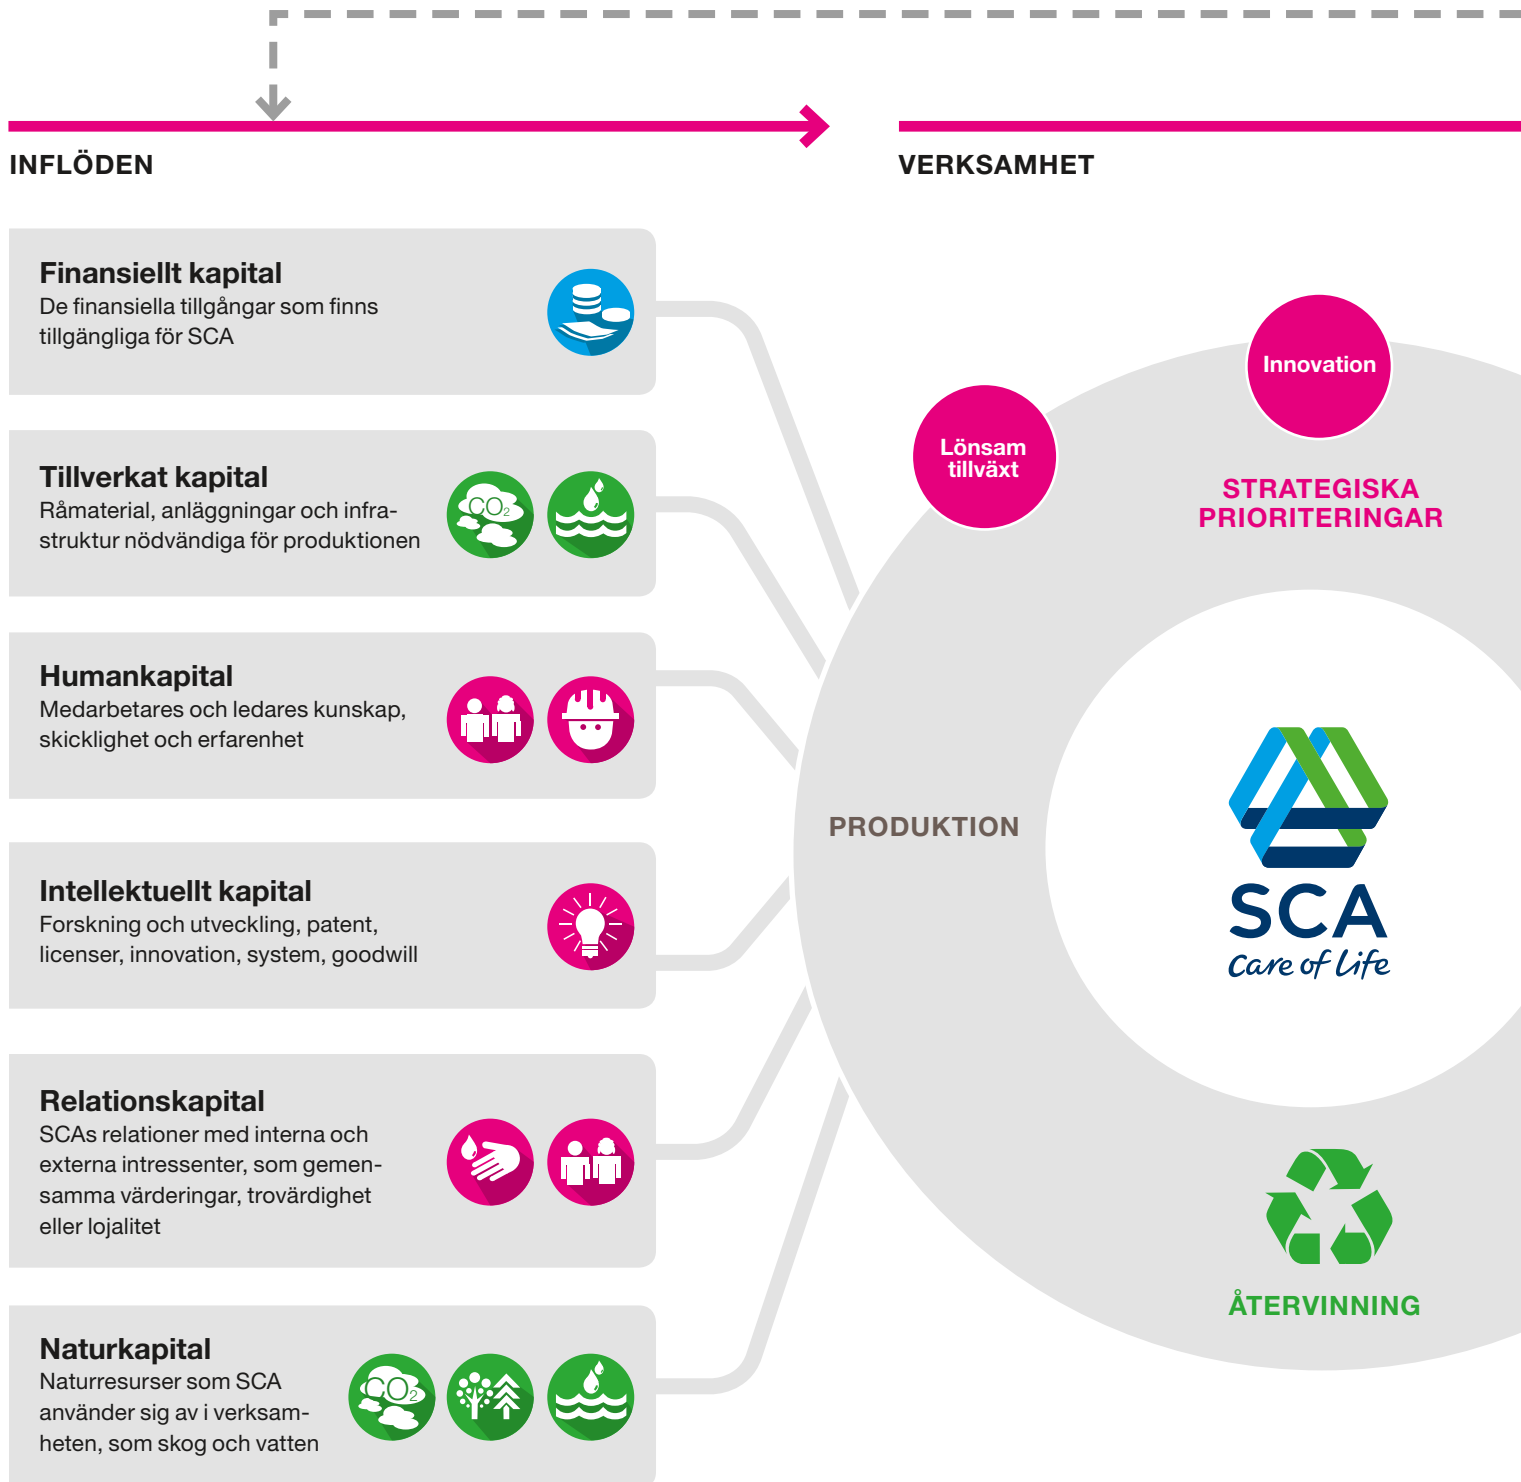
INFLÖDEN

VERKSAMHET

Finansiellt kapital
De finansiella tillgångar som finns tillgängliga för SCA

Tillverkat kapital
Råmaterial, anläggningar och infrastruktur nödvändiga för produktionen

$CO_2$

Humankapital
Medarbetares och ledares kunskap, skicklighet och erfarenhet

Intellektuellt kapital
Forskning och utveckling, patent, licenser, innovation, system, goodwill

Relationskapital
SCAs relationer med interna och externa intressenter, som gemensamma värderingar, trovärdighet eller lojalitet

Naturkapital
Naturresurser som SCA använder sig av i verksamheten, som skog och vatten

$CO_2$

Innovation

Lönsam tillväxt

STRATEGISKA PRIORITERINGAR

PRODUKTION

SCA
Care of Life

ÅTERVINNING